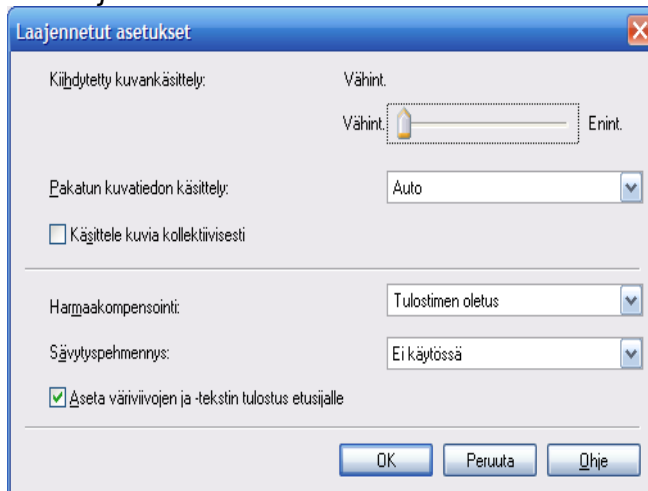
Laajennetut asetukset

Kiihdytetty kuvankäsittely: Vähint.

Vähint. Enint.

Pakatun kuvatiedon käsittely: Auto

Käsittele kuvia kollektiivisesti

Harmaakompensointi: Tulostimen oletus

Sävytyspehmennys: Ei käytössä

Aseta väriviivojen ja -tekstin tulostus etusijalle

OK Peruuta Ohje